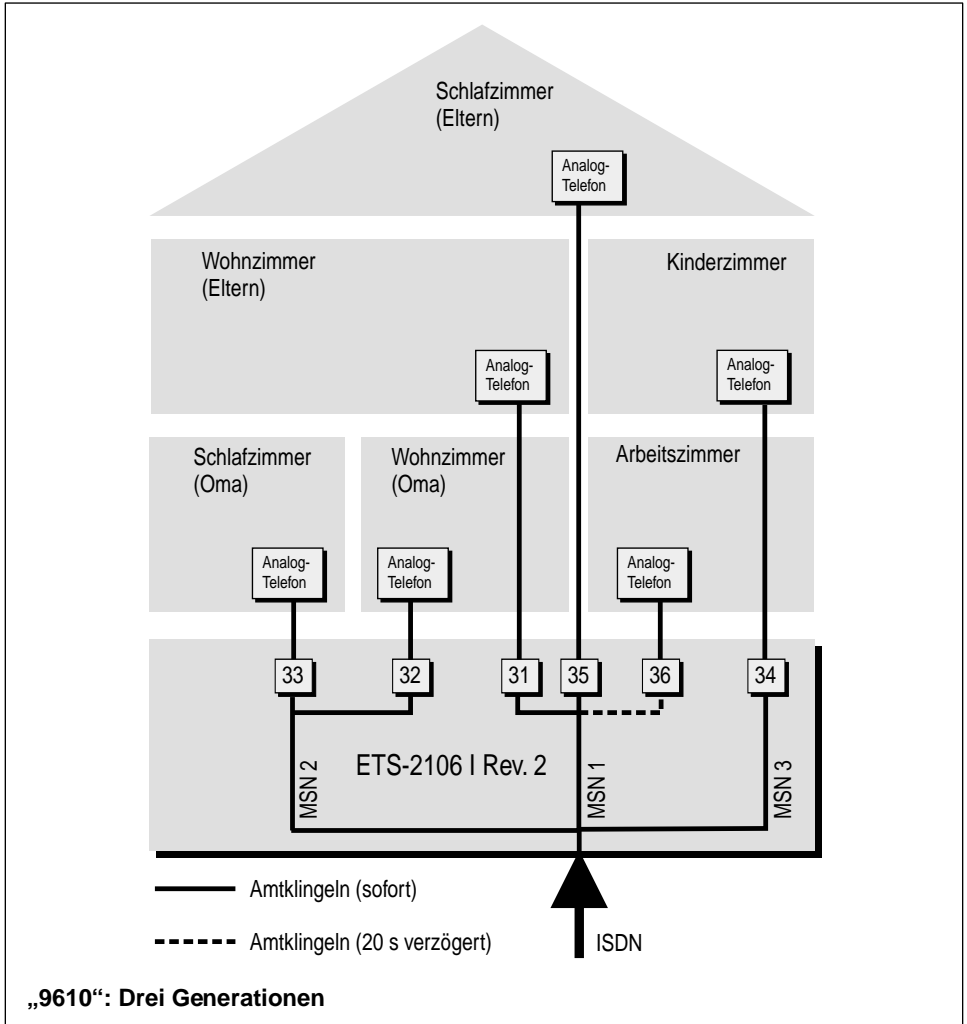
Schlafzimmer (Eltern)

Analog-Telefon

Wohnzimmer (Eltern)

Kinderzimmer

Analog-Telefon

Analog-Telefon

Schlafzimmer (Oma)

Wohnzimmer (Oma)

Arbeitszimmer

Analog-Telefon

Analog-Telefon

Analog-Telefon

33

32

31

35

36

34

ETS-2106 I Rev. 2

MSN 2

MSN 1

MSN 3

Amtklingeln (sofort)

Amtklingeln (20 s verzögert)

ISDN

„9610“: Drei Generationen